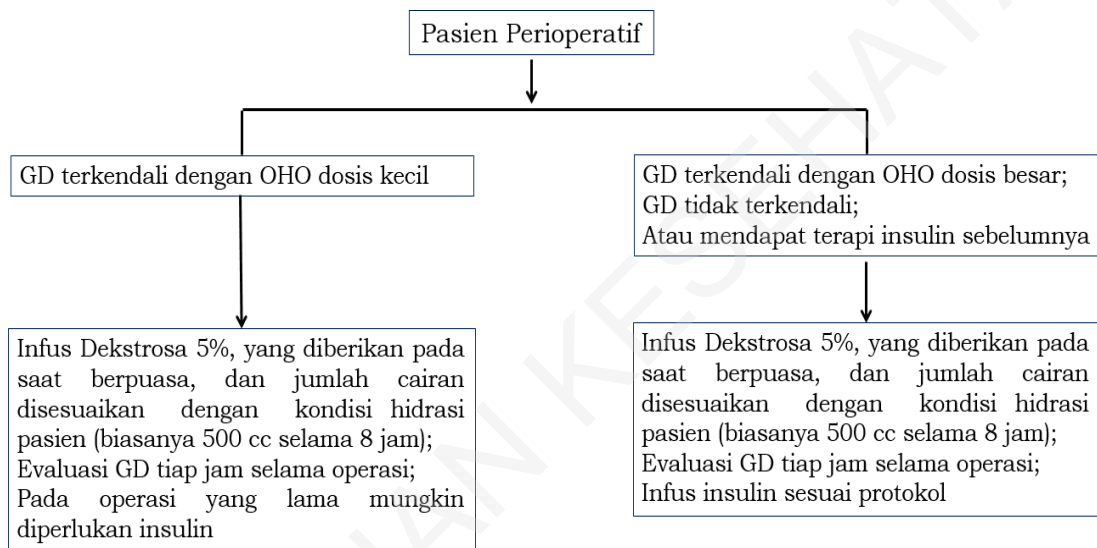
Pasien Perioperatif

GD terkendali dengan OHO dosis kecil

GD terkendali dengan OHO dosis besar;
GD tidak terkendali;
Atau mendapat terapi insulin sebelumnya

Infus Dekstrosa 5%, yang diberikan pada saat berpuasa, dan jumlah cairan disesuaikan dengan kondisi hidrasi pasien (biasanya 500 cc selama 8 jam);
Evaluasi GD tiap jam selama operasi;
Pada operasi yang lama mungkin diperlukan insulin

Infus Dekstrosa 5%, yang diberikan pada saat berpuasa, dan jumlah cairan disesuaikan dengan kondisi hidrasi pasien (biasanya 500 cc selama 8 jam);
Evaluasi GD tiap jam selama operasi;
Infus insulin sesuai protokol